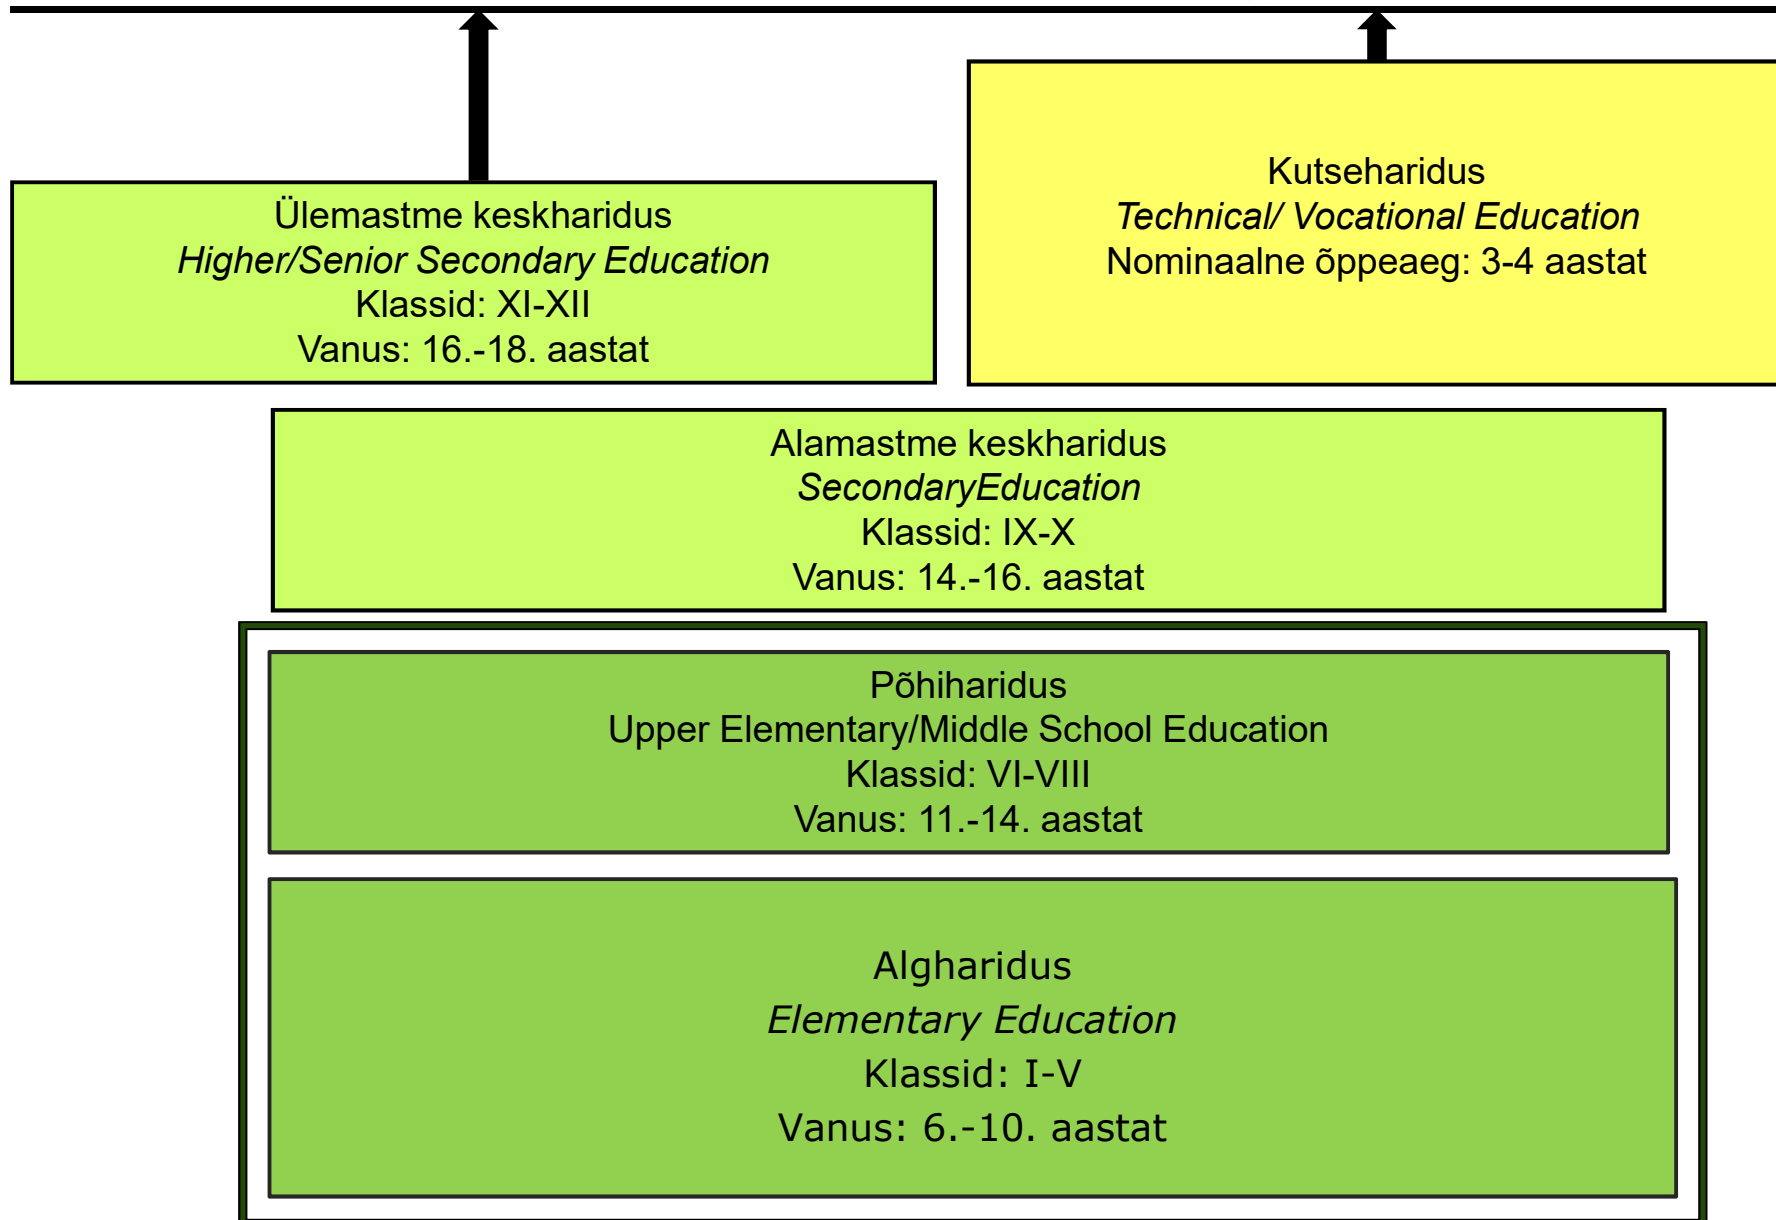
Ülemastme keskharidus
Higher/Senior Secondary Education
Klassid: XI-XII
Vanus: 16.-18. aastat

Kutseharidus
Technical/ Vocational Education
Nominaalne õppeaeg: 3-4 aastat

Alamastme keskharidus
SecondaryEducation
Klassid: IX-X
Vanus: 14.-16. aastat

Põhiharidus
Upper Elementary/Middle School Education
Klassid: VI-VIII
Vanus: 11.-14. aastat

Algharidus
Elementary Education
Klassid: I-V
Vanus: 6.-10. aastat